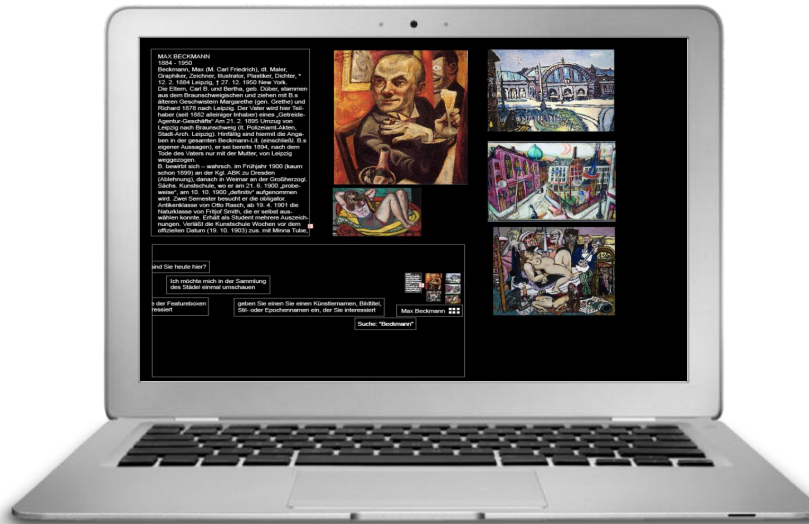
MAX BECKMANN
1884 - 1950
Beckmann, Max (M. Carl Friedrich), dt. Maler, Graphiker, Zeichner, Illustrator, Plastiker, Dichter, * 12. 2. 1884 Leipzig, † 27. 12. 1950 New York. Die Eltern, Carl B. und Bertha, geb. Düber, stammen aus dem Braunschweigischen und ziehen mit B.s älteren Geschwistern Margarethe (gen. Grethe) und Richard 1878 nach Leipzig. Der Vater wird hier Teilhaber (seit 1882 alleiniger Inhaber) eines „Getreide-Agentur-Geschäfts" Am 21. 2. 1895 Umzug von Leipzig nach Braunschweig (lt. Polizeiamt-Akten, Stadt-Arch. Leipzig). Hinfällig sind hiermit die Angaben in der gesamten Beckmann-Lit. (einschließl. B.s eigener Aussagen), er sei bereits 1894, nach dem Tode des Vaters nur mit der Mutter, von Leipzig weggezogen.
B. bewirbt sich – wahrsch. im Frühjahr 1900 (kaum schon 1899) an der Kgl. ABK zu Dresden (Ablehnung), danach in Weimar an der Großherzogl. Sächs. Kunstschule, wo er am 21. 6. 1900 „probeweise", am 10. 10. 1900 „definitiv" aufgenommen wird. Zwei Semester besucht er die obligator. Antikenklasse von Otto Rasch, ab 19. 4. 1901 die Naturklasse von Fritjof Smith, die er selbst auswählen konnte. Erhält als Student mehrere Auszeichnungen. Verläßt die Kunstschule Wochen vor dem offiziellen Datum (19. 10. 1903) zus. mit Minna Tube,

und Sie heute hier?

Ich möchte mich in der Sammlung des Städel einmal umschauen

e der Featurnboxen nteressiert

geben Sie einen Sie einen Künstlernamen, Bildtitel, Stil- oder Epochennamen ein, der Sie interessiert

Max Beckmann

Suche: "Beckmann"